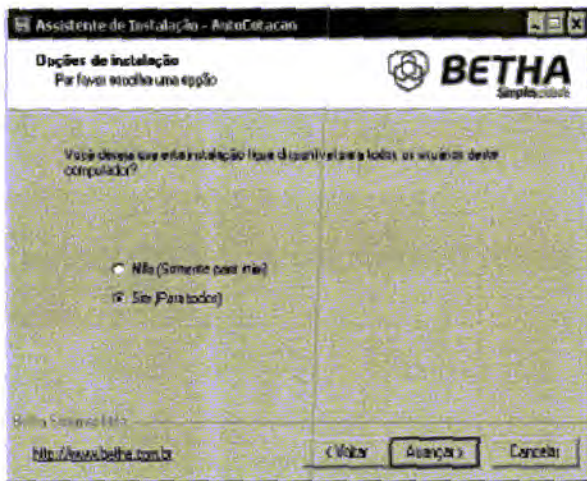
Assistente de Instalação - AutoCotacao

Opções de instalação
Por favor escolha uma opção

BETHA
Simplicidade

Você deseja que esta instalação fique disponível para todos os usuários deste computador?

Não (Somente para mim)
Sim (Para todos)

Betha Sistemas Ltda

http://www.betha.com.br

< Voltar
Avançar >
Cancelar